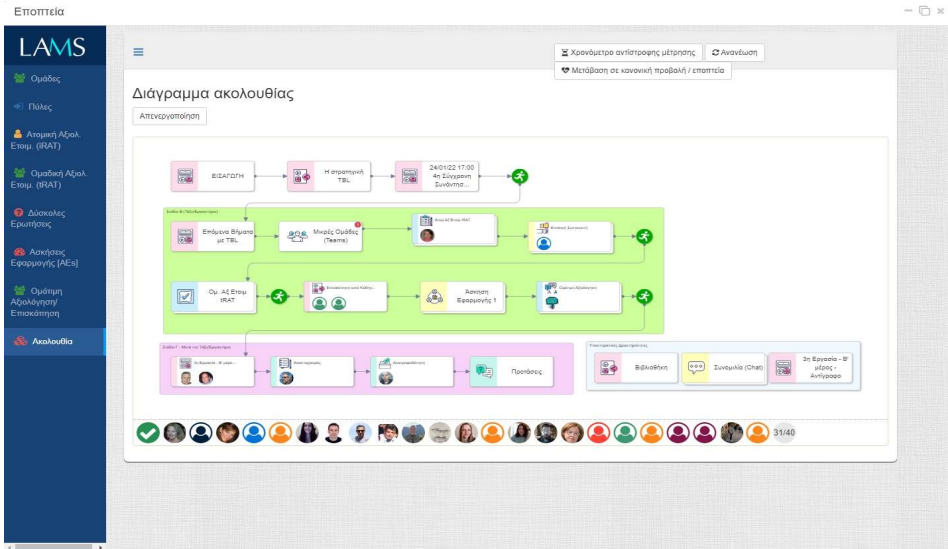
Εποπτεία

LAMS

Ομάδες

Πύλες

Ατομική Αξιολ. Ετοιμ. (IRAT)

Ομαδική Αξιολ. Ετοιμ. (tRAT)

Δύσκολες Ερωτήσεις

Ασκήσεις Εφαρμογής [AEs]

Ομότιμη Αξιολόγηση/ Επισκόπηση

Ακολουθία

Χρονόμετρο αντίστροφης μέτρησης

Ανανέωση

Μετάβαση σε κανονική προβολή / εποπτεία

Διάγραμμα ακολουθίας

Απενεργοποίηση

ΕΙΣΑΓΩΓΗ

Η στρατηγική TBL

24/01/22 17:00 4η Σύγχρονη Συνάντησ...

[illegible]

Επόμενα Βήματα με TBL

Μικρές Ομάδες (Teams)

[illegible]

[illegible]

Ομ. Αξ Ετοιμ tRAT

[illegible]

Άσκηση Εφαρμογής 1

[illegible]

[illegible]

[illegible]

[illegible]

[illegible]

Προτάσεις

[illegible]

Βιβλιοθήκη

Συνομιλία (Chat)

3η Εργασία - Β' μέρος - Αντίγραφο

31/40